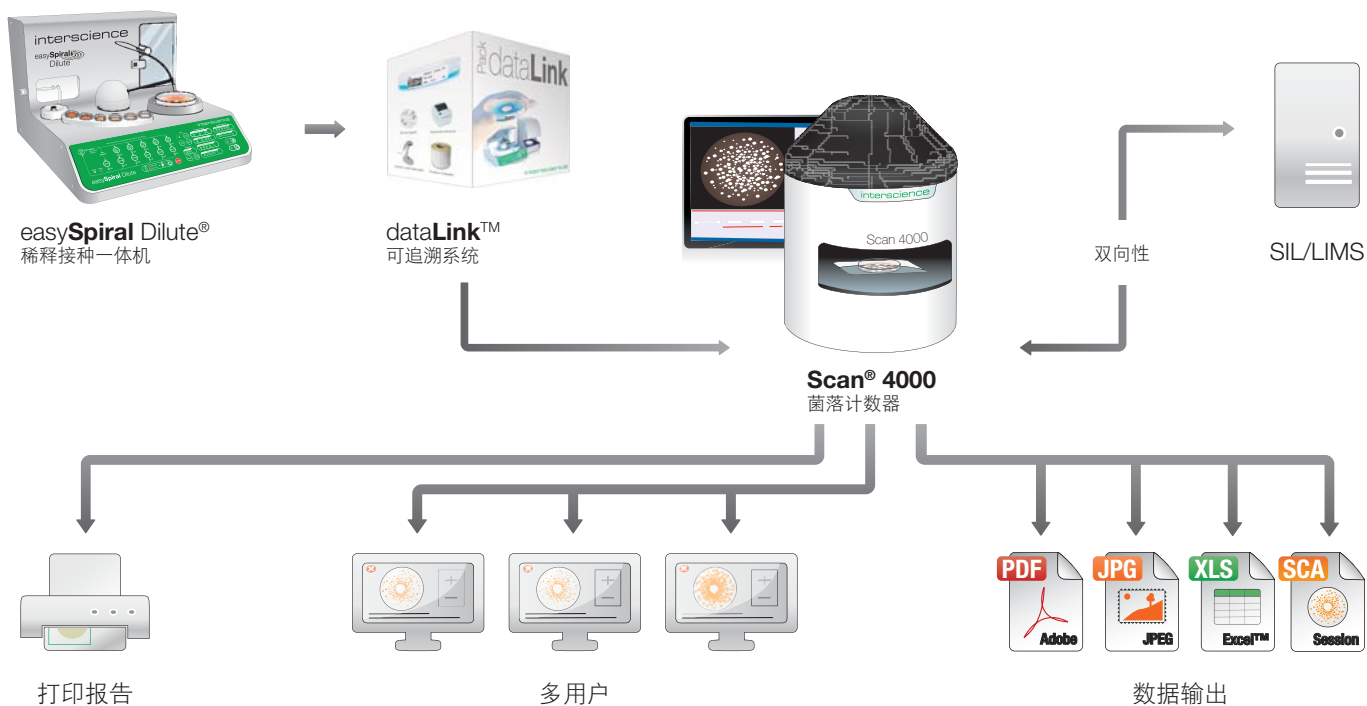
interscience
easySpiral Dilute

easySpiral Dilute®
稀释接种一体机

Pack dataLink

dataLink™
可追溯系统

interscience
Scan 4000

Scan® 4000
菌落计数器

双向性

SIL/LIMS

打印报告

多用户

PDF
Adobe

JPG
JPEG

XLS
Excel™

SCA
Session

数据输出